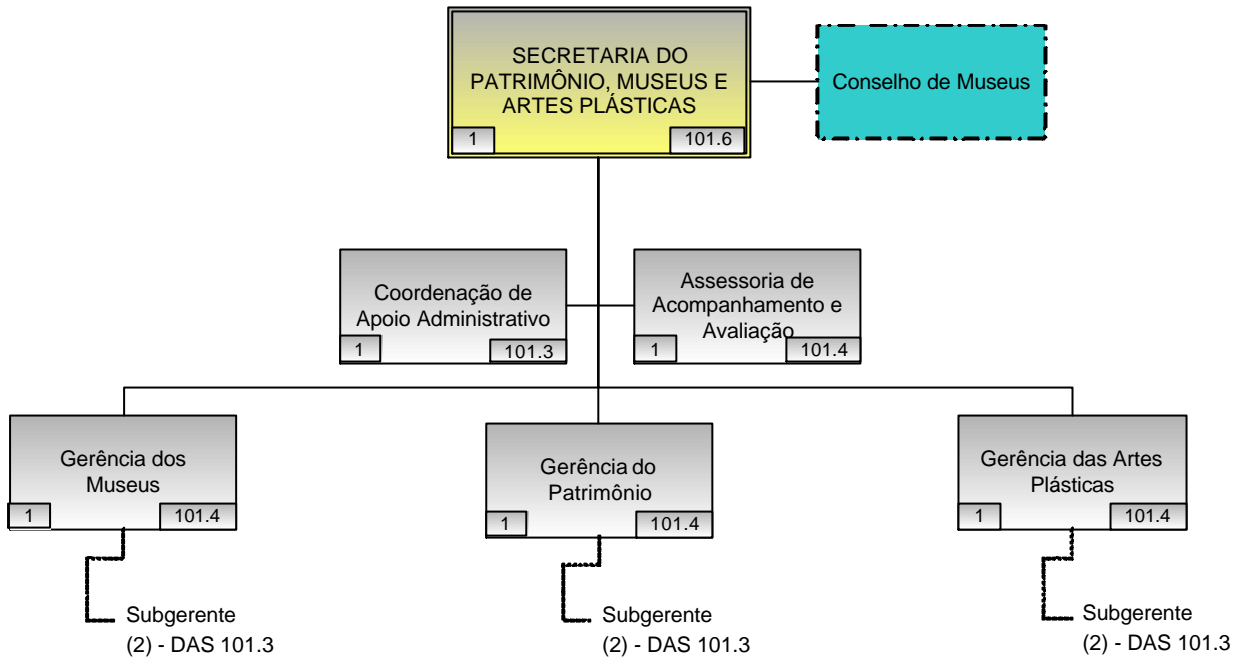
SECRETARIA DO PATRIMÔNIO, MUSEUS E ARTES PLÁSTICAS
1
101.6

Conselho de Museus

Coordenação de Apoio Administrativo
1
101.3

Assessoria de Acompanhamento e Avaliação
1
101.4

Gerência dos Museus
1
101.4

Subgerente
(2) - DAS 101.3

Gerência do Patrimônio
1
101.4

Subgerente
(2) - DAS 101.3

Gerência das Artes Plásticas
1
101.4

Subgerente
(2) - DAS 101.3